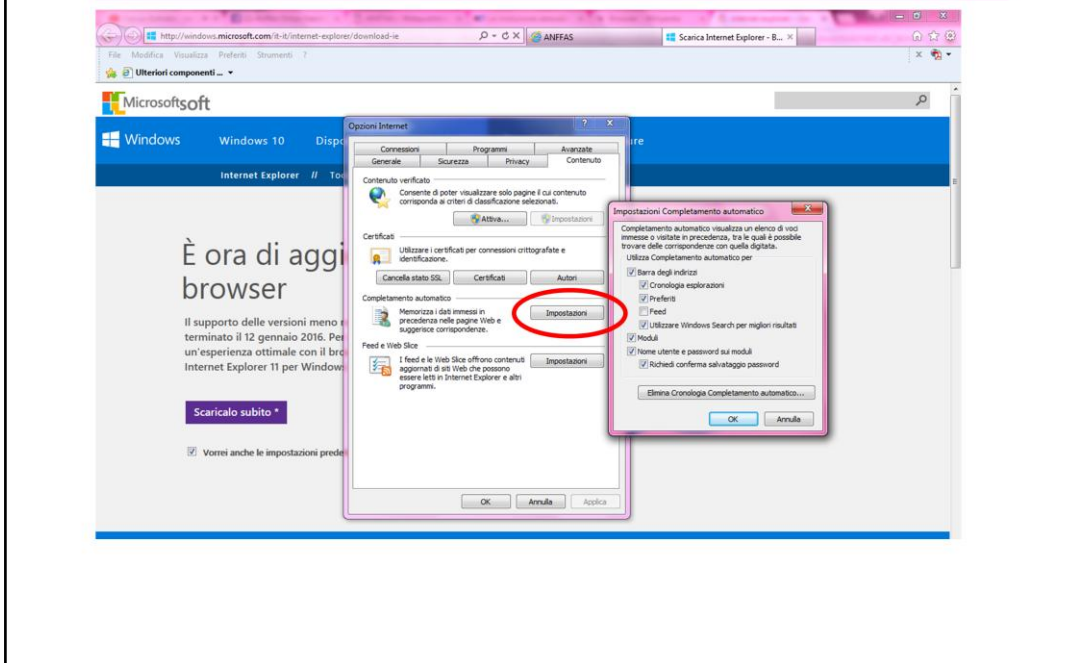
http://windows.microsoft.com/it-it/internet-explorer/download-ie
ANFFAS
Scarica Internet Explorer - B...
File Modifica Visualizza Preferiti Strumenti ?
Ulteriori componenti ...
Microsoftsoft
Windows Windows 10 Disp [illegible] ure
Internet Explorer // To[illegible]

È ora di aggi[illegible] browser

Il supporto delle versioni meno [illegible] terminato il 12 gennaio 2016. Per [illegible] un'esperienza ottimale con il bro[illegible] Internet Explorer 11 per Windows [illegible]

Scaricalo subito *

Vorrei anche le impostazioni prede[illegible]

Opzioni Internet
Connessioni Programmi Avanzate
Generale Sicurezza Privacy Contenuto
Contenuto verificato
Consente di poter visualizzare solo pagine il cui contenuto corrisponda ai criteri di classificazione selezionati.
Attiva... Impostazioni
Certificati
Utilizzare i certificati per connessioni crittografate e identificazione.
Cancella stato SSL Certificati Autori
Completamento automatico
Memorizza i dati immessi in precedenza nelle pagine Web e suggerisce corrispondenze.
Impostazioni
Feed e Web Slice
I feed e le Web Slice offrono contenuti aggiornati di siti Web che possono essere letti in Internet Explorer e altri programmi.
Impostazioni
OK Annulla Applica

Impostazioni Completamento automatico
Completamento automatico visualizza un elenco di voci immesse o visitate in precedenza, tra le quali è possibile trovare delle corrispondenze con quella digitata.
Utilizza Completamento automatico per
Barra degli indirizzi
Cronologia esplorazioni
Preferiti
Feed
Utilizzare Windows Search per migliori risultati
Moduli
Nome utente e password sui moduli
Richiedi conferma salvataggio password
Elimina Cronologia Completamento automatico...
OK Annulla